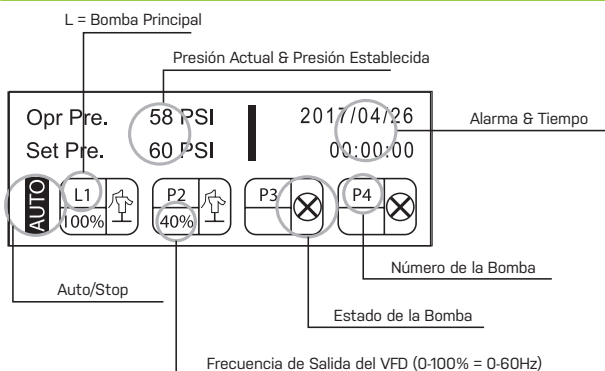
L = Bomba Principal

Presión Actual & Presión Establecida

Opr Pre. 58 PSI 2017/04/26

Set Pre. 60 PSI 00:00:00

Alarma & Tiempo

AUTO L1 100% P2 40% P3 P4

Número de la Bomba

Auto/Stop

Estado de la Bomba

Frecuencia de Salida del VFD (0-100% = 0-60Hz)